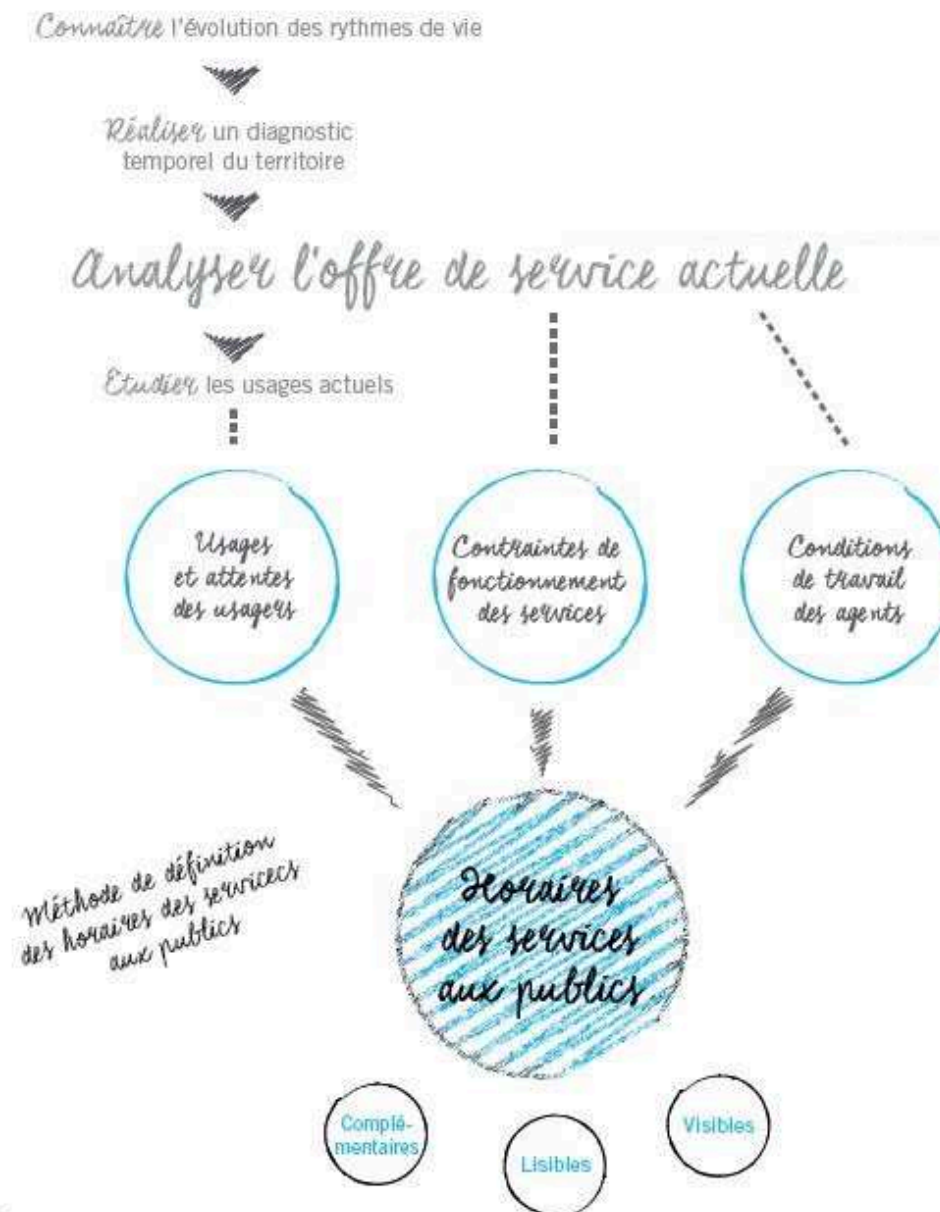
Connaître l'évolution des rythmes de vie

Réaliser un diagnostic temporel du territoire

Analyser l'offre de service actuelle

Etudier les usages actuels

Usages et attentes des usagers

Contraintes de fonctionnement des services

Conditions de travail des agents

Méthode de définition des horaires des servicecs aux publics

Horaires des services aux publics

Complémentaires

Lisibles

Visibles